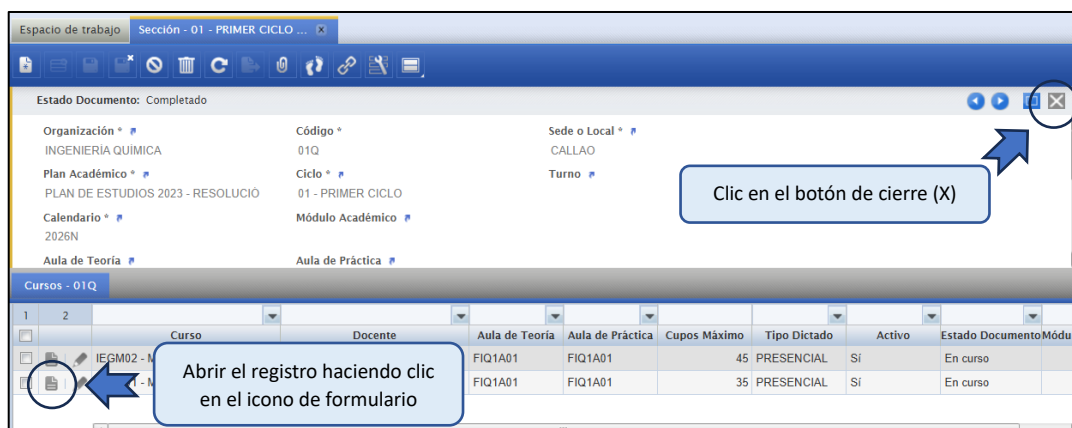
Espacio de trabajo | Sección - 01 - PRIMER CICLO ...

Estado Documento: Completado

Organización *
INGENIERÍA QUÍMICA
Código *
01Q
Sede o Local *
CALLAO
Plan Académico *
PLAN DE ESTUDIOS 2023 - RESOLUCIÓ
Ciclo *
01 - PRIMER CICLO
Turno
Calendario *
2026N
Módulo Académico
Aula de Teoría
Aula de Práctica

Clic en el botón de cierre (X)

Cursos - 01Q

1 | 2

| | | Curso | Docente | Aula de Teoría | Aula de Práctica | Cupos Máximo | Tipo Dictado | Activo | Estado Documento | Módu |
|---|---|---|---|---|---|---|---|---|---|---|
| | | IEGM02 - M | | FIQ1A01 | FIQ1A01 | 45 | PRESENCIAL | Sí | En curso | |
| | | 1 - M | | FIQ1A01 | FIQ1A01 | 35 | PRESENCIAL | Sí | En curso | |

Abrir el registro haciendo clic en el icono de formulario